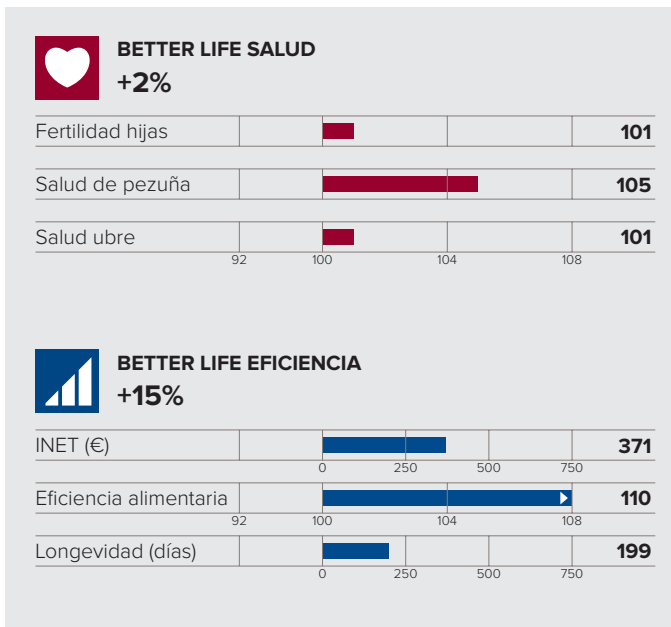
BETTER LIFE SALUD
+2%

| | | |
|---|---|---|
| Fertilidad hijas | | 101 |
| Salud de pezuña | | 105 |
| Salud ubre | | 101 |

92 100 104 108

BETTER LIFE EFICIENCIA
+15%

INET (€) 371
0 250 500 750

Eficiencia alimentaria 110
92 100 104 108

Longevidad (días) 199
0 250 500 750